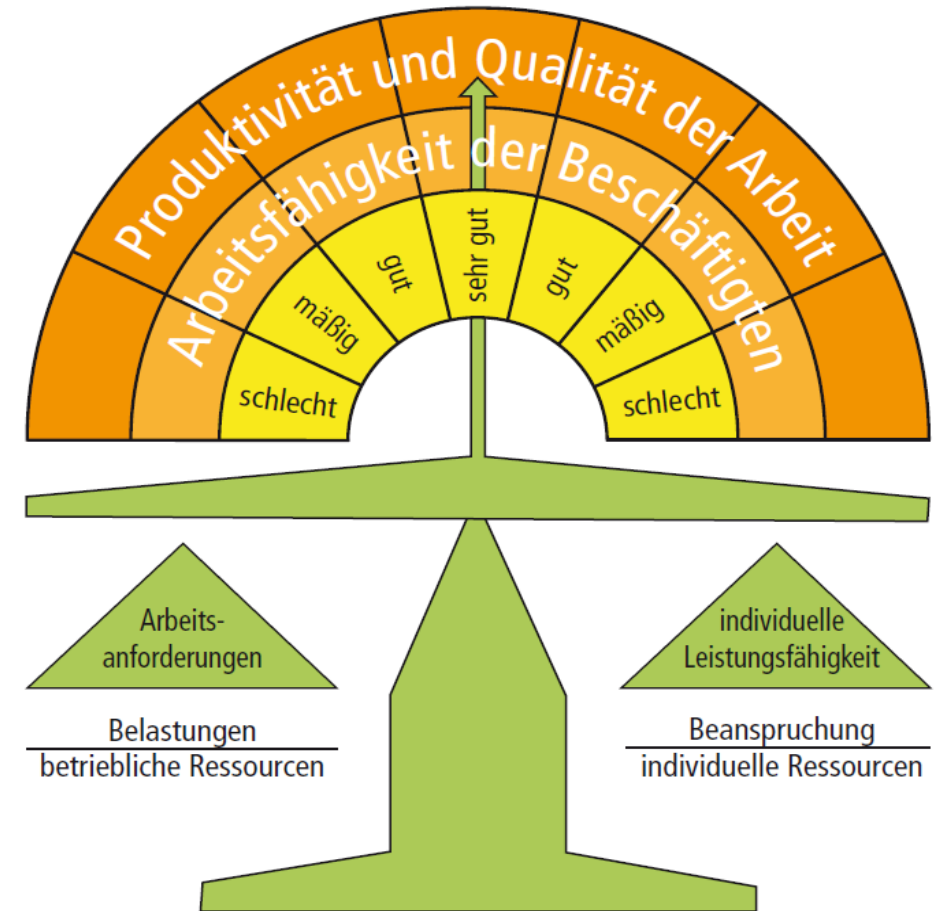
Produktivität und Qualität der Arbeit

Arbeitsfähigkeit der Beschäftigten

schlecht

mäßig

gut

sehr gut

gut

mäßig

schlecht

Arbeitsanforderungen

Belastungen
betriebliche Ressourcen

individuelle Leistungsfähigkeit

Beanspruchung
individuelle Ressourcen